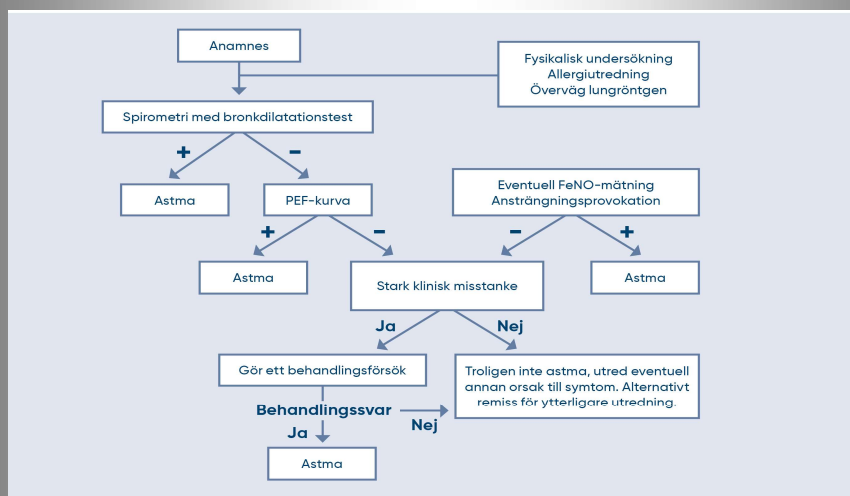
Anamnes

Fysikalisk undersökning
Allergiutredning
Överväg lungröntgen

Spirometri med bronkdilatationstest

+ −

Astma

PEF-kurva

Eventuell FeNO-mätning
Ansträngningsprovokation

+ −

− +

Astma

Stark klinisk misstanke

Astma

Ja Nej

Gör ett behandlingsförsök

Troligen inte astma, utred eventuell annan orsak till symtom. Alternativt remiss för ytterligare utredning.

Behandlingssvar

Nej

Ja

Astma